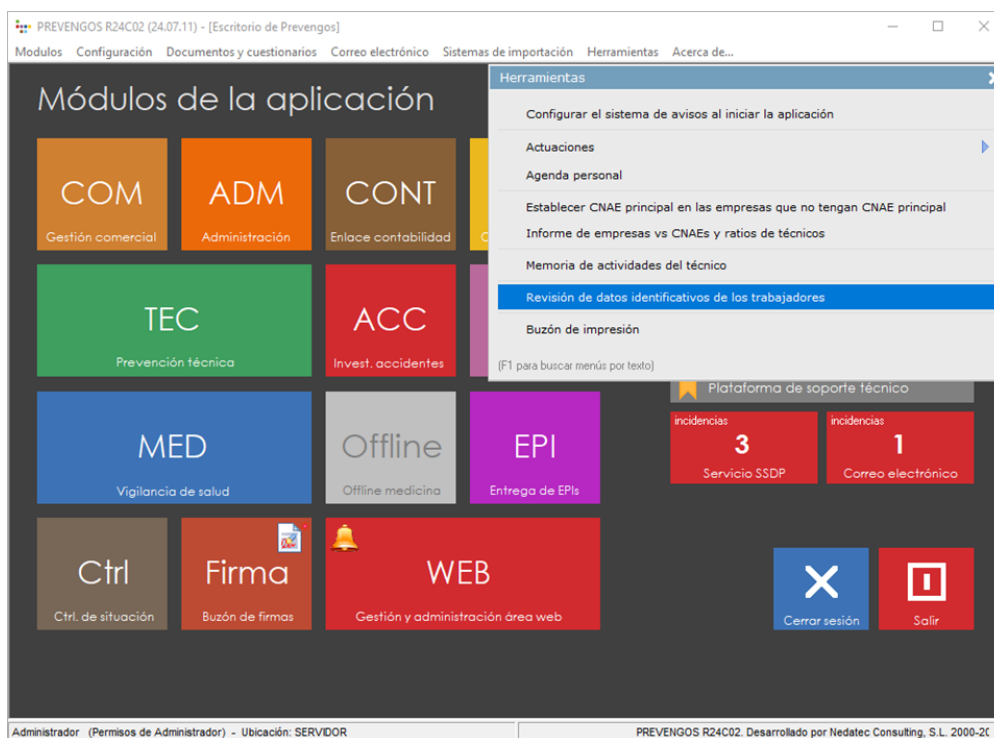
PREVENGOS R24C02 (24.07.11) - [Escritorio de Prevengos]

Modulos Configuración Documentos y cuestionarios Correo electrónico Sistemas de importación Herramientas Acerca de...

Módulos de la aplicación

COM
Gestión comercial

ADM
Administración

CONT
Enlace contabilidad

TEC
Prevención técnica

ACC
Invest. accidentes

MED
Vigilancia de salud

Offline
Offline medicina

EPI
Entrega de EPIs

Ctrl
Ctrl. de situación

Firma
Buzón de firmas

WEB
Gestión y administración área web

Herramientas

Configurar el sistema de avisos al iniciar la aplicación

Actuaciones

Agenda personal

Establecer CNAE principal en las empresas que no tengan CNAE principal

Informe de empresas vs CNAEs y ratios de técnicos

Memoria de actividades del técnico

Revisión de datos identificativos de los trabajadores

Buzón de impresión

(F1 para buscar menús por texto)

Plataforma de soporte técnico

incidencias
3
Servicio SSDP

incidencias
1
Correo electrónico

Cerrar sesión

Salir

Administrador (Permisos de Administrador) - Ubicación: SERVIDOR

PREVENGOS R24C02. Desarrollado por Nedatec Consulting, S.L. 2000-2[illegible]